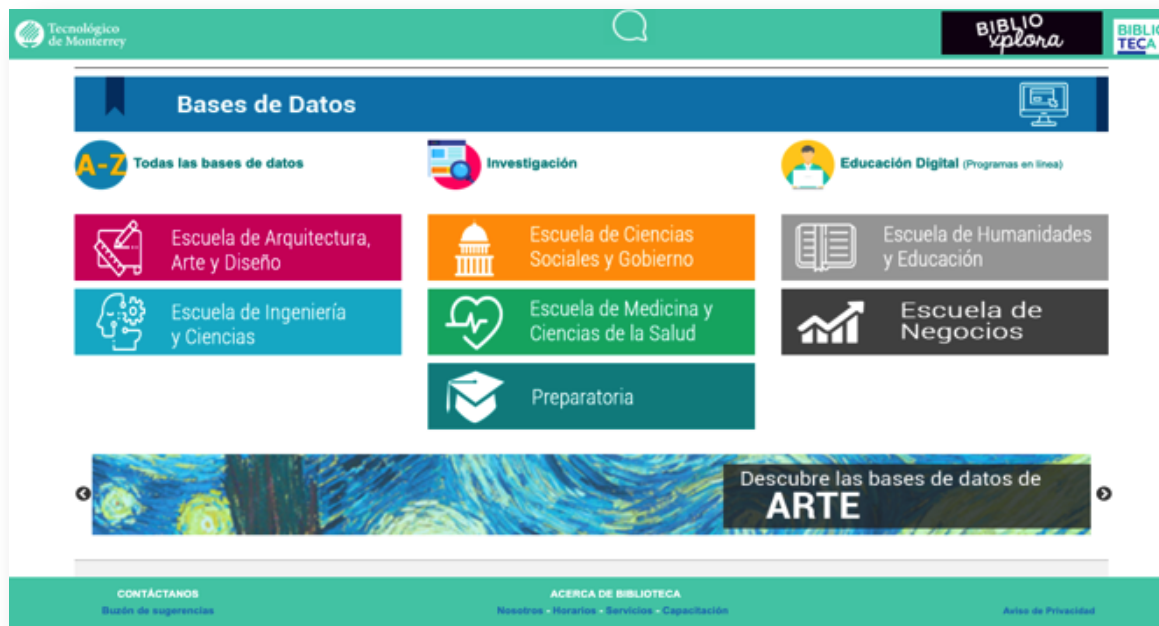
Tecnológico de Monterrey

BIBLIO xplora

BIBLIO TECA

Bases de Datos

A-Z Todas las bases de datos

Investigación

Educación Digital (Programas en línea)

Escuela de Arquitectura, Arte y Diseño

Escuela de Ciencias Sociales y Gobierno

Escuela de Humanidades y Educación

Escuela de Ingeniería y Ciencias

Escuela de Medicina y Ciencias de la Salud

Escuela de Negocios

Preparatoria

Descubre las bases de datos de ARTE

CONTÁCTANOS
Buzón de sugerencias

ACERCA DE BIBLIOTECA
Nosotros · Horarios · Servicios · Capacitación

Aviso de Privacidad